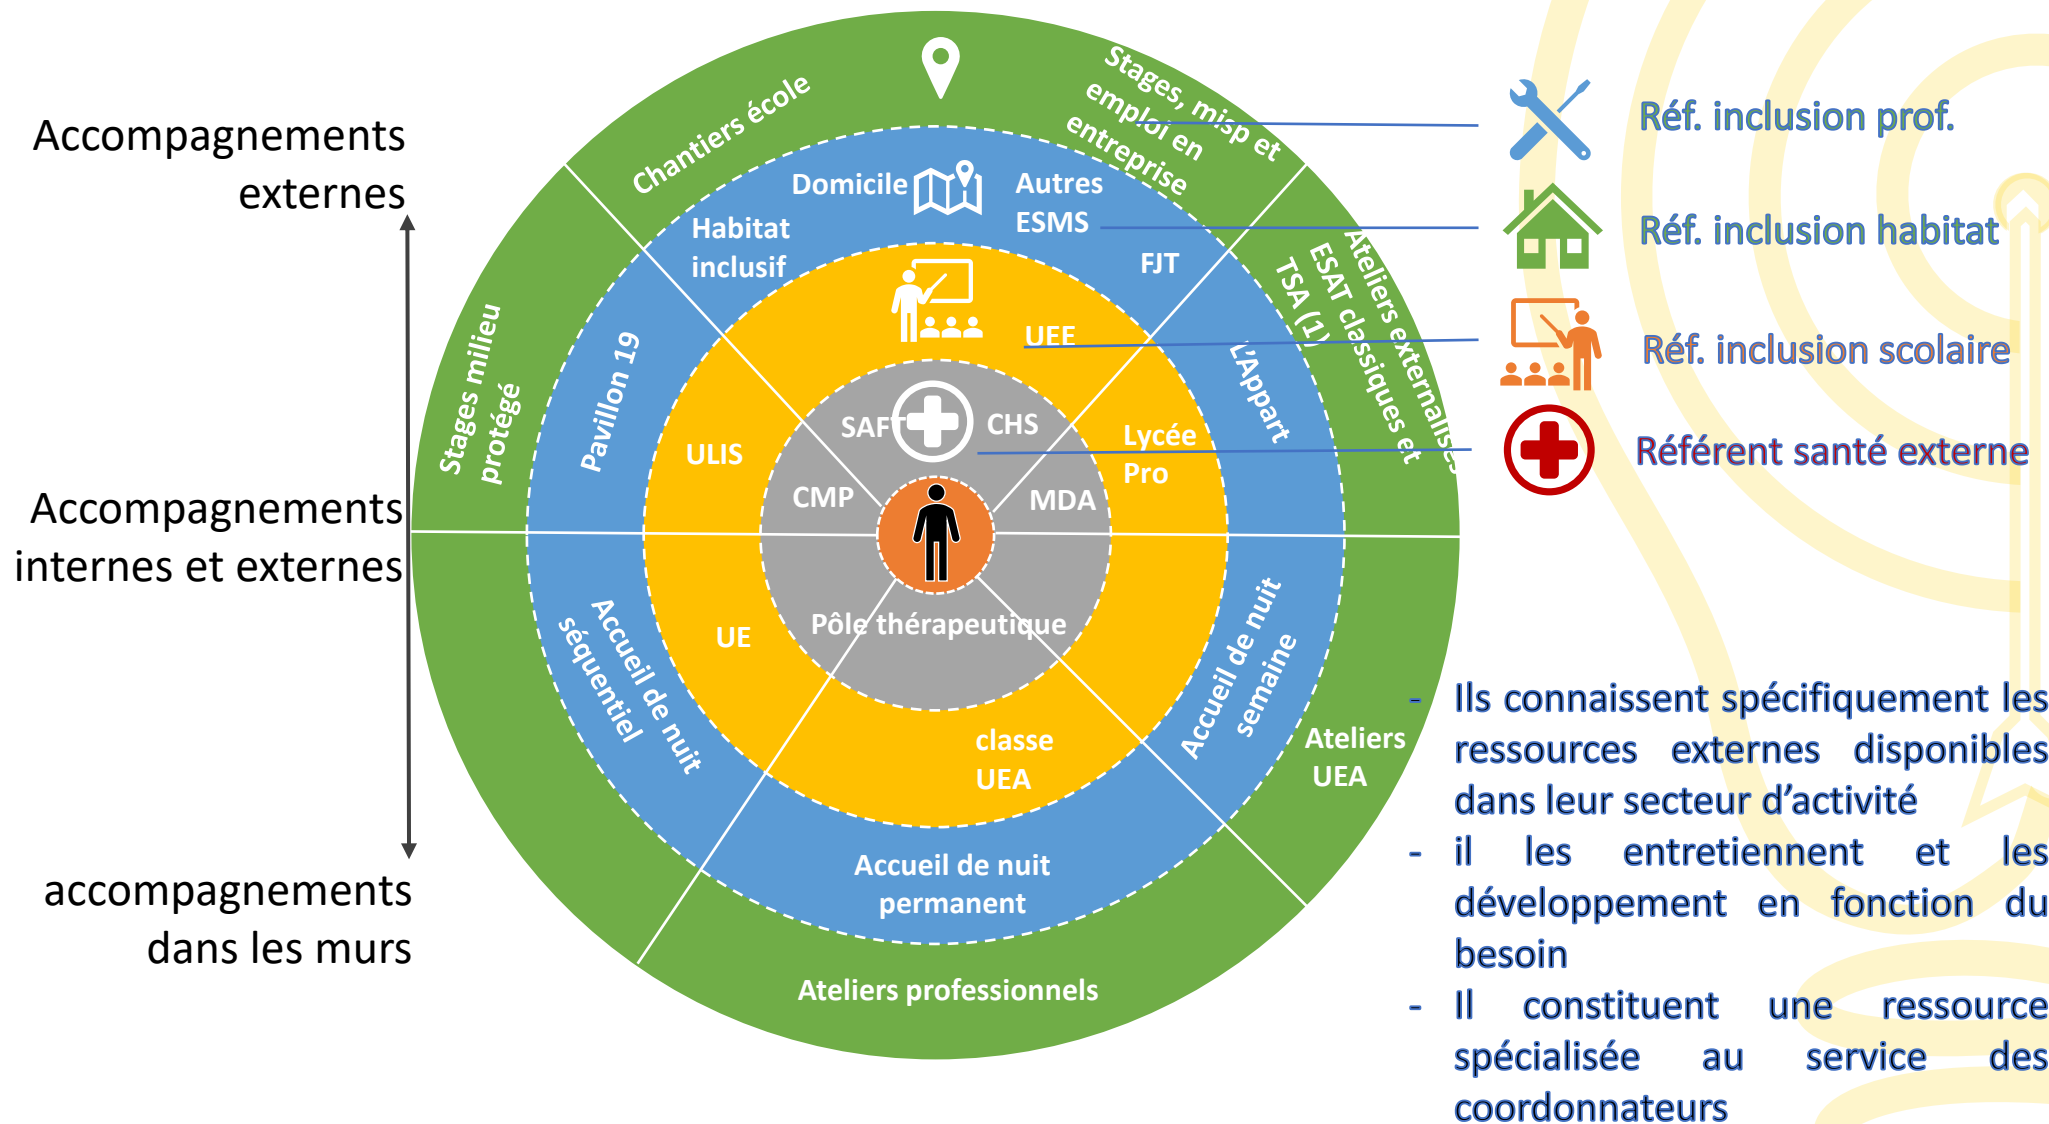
Accompagnements externes

Accompagnements internes et externes

accompagnements dans les murs

Chantiers école

Stages, misp et emploi en entreprise

Domicile

Autres ESMS

Habitat inclusif

FJT

Stages milieu protégé

Pavillon 19

UEE

ULIS

SAF

CHS

CMP

MDA

Lycée Pro

L'Appart

TSA (1) ESAT classiques et Ateliers externalisés

Pôle thérapeutique

UE

Accueil de nuit séquentiel

classe UEA

Accueil de nuit semaine

Ateliers UEA

Accueil de nuit permanent

Ateliers professionnels

Réf. inclusion prof.

Réf. inclusion habitat

Réf. inclusion scolaire

Référent santé externe

- Ils connaissent spécifiquement les ressources externes disponibles dans leur secteur d'activité
- il les entretiennent et les développement en fonction du besoin
- Il constituent une ressource spécialisée au service des coordonnateurs